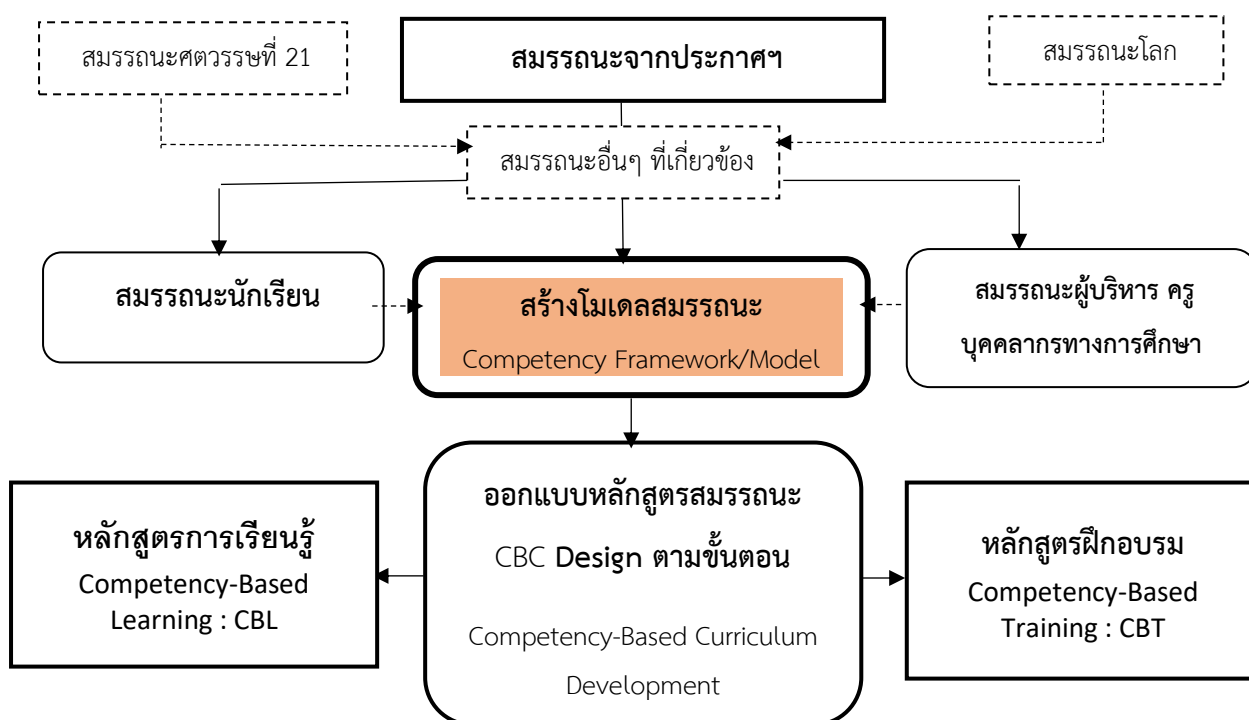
สมรรถนะศตวรรษที่ 21

สมรรถนะจากประกาศฯ

สมรรถนะโลก

สมรรถนะอื่นๆ ที่เกี่ยวข้อง

สมรรถนะนักเรียน

สร้างโมเดลสมรรถนะ
Competency Framework/Model

สมรรถนะผู้บริหาร ครู บุคคลากรทางการศึกษา

หลักสูตรการเรียนรู้
Competency-Based Learning : CBL

ออกแบบหลักสูตรสมรรถนะ
CBC Design ตามขั้นตอน
Competency-Based Curriculum Development

หลักสูตรฝึกอบรม
Competency-Based Training : CBT